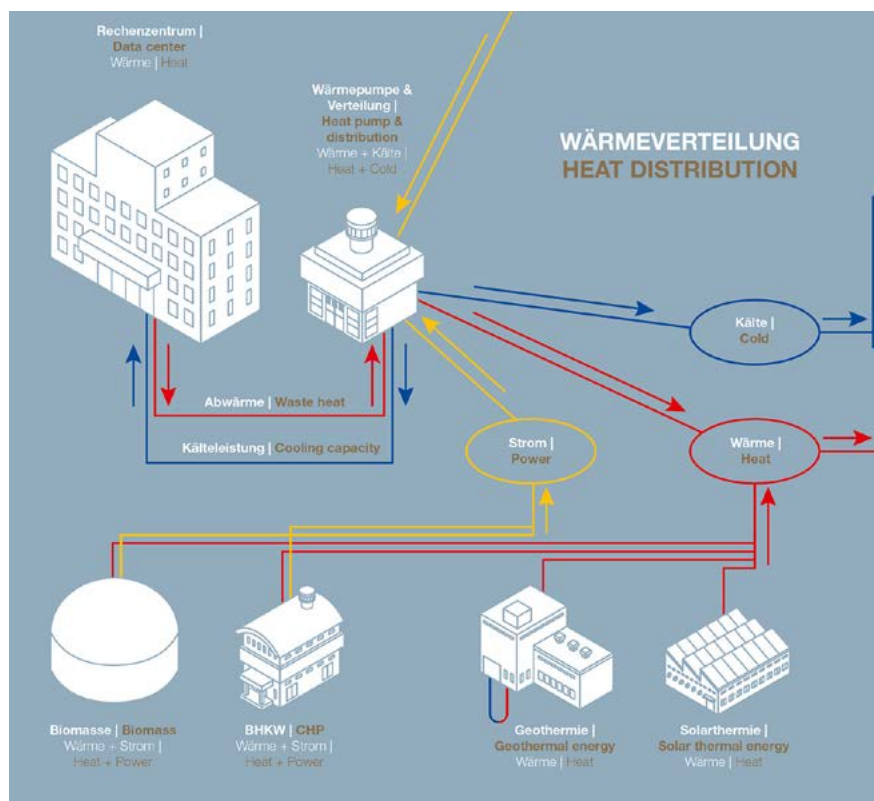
Rechenzentrum | Data center
Wärme | Heat

Wärmepumpe & Verteilung | Heat pump & distribution
Wärme + Kälte | Heat + Cold

WÄRMEVERTEILUNG
HEAT DISTRIBUTION

Kälte | Cold

Abwärme | Waste heat

Kälteleistung | Cooling capacity

Strom | Power

Wärme | Heat

Biomasse | Biomass
Wärme + Strom | Heat + Power

BHKW | CHP
Wärme + Strom | Heat + Power

Geothermie | Geothermal energy
Wärme | Heat

Solarthermie | Solar thermal energy
Wärme | Heat